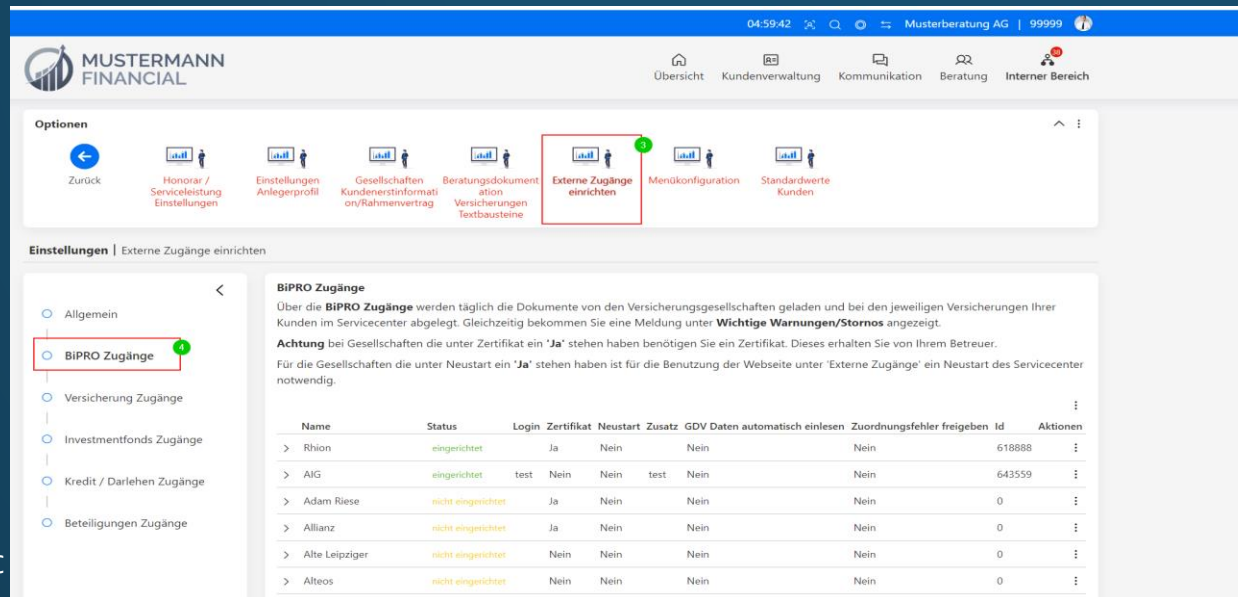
04:59:42 Musterberatung AG | 99999

MUSTERMANN FINANCIAL

Übersicht Kundenverwaltung Kommunikation Beratung Interner Bereich

Optionen

Zurück | Honorar / Serviceleistung Einstellungen | Einstellungen Anlegerprofil | Gesellschaften Kundenerstinformation/Rahmenvertrag | Beratungsdokumentation Versicherungen Textbausteine | Externe Zugänge einrichten 3 | Menükonfiguration | Standardwerte Kunden

Einstellungen | Externe Zugänge einrichten

Allgemein
BiPRO Zugänge 4
Versicherung Zugänge
Investmentfonds Zugänge
Kredit / Darlehen Zugänge
Beteiligungen Zugänge

BiPRO Zugänge

Über die **BiPRO Zugänge** werden täglich die Dokumente von den Versicherungsgesellschaften geladen und bei den jeweiligen Versicherungen Ihrer Kunden im Servicecenter abgelegt. Gleichzeitig bekommen Sie eine Meldung unter **Wichtige Warnungen/Stornos** angezeigt.

**Achtung** bei Gesellschaften die unter Zertifikat ein **'Ja'** stehen haben benötigen Sie ein Zertifikat. Dieses erhalten Sie von Ihrem Betreuer.

Für die Gesellschaften die unter Neustart ein **'Ja'** stehen haben ist für die Benutzung der Webseite unter 'Externe Zugänge' ein Neustart des Servicecenter notwendig.

| Name | Status | Login | Zertifikat | Neustart | Zusatz | GDV Daten automatisch einlesen | Zuordnungsfehler freigeben | Id | Aktionen |
|---|---|---|---|---|---|---|---|---|---|
| Rhion | eingerichtet | | Ja | Nein | | Nein | Nein | 618888 | |
| AIG | eingerichtet | test | Nein | Nein | test | Nein | Nein | 643559 | |
| Adam Riese | nicht eingerichtet | | Ja | Nein | | Nein | Nein | 0 | |
| Allianz | nicht eingerichtet | | Ja | Nein | | Nein | Nein | 0 | |
| Alte Leipziger | nicht eingerichtet | | Nein | Nein | | Nein | Nein | 0 | |
| Alteos | nicht eingerichtet | | Nein | Nein | | Nein | Nein | 0 | |